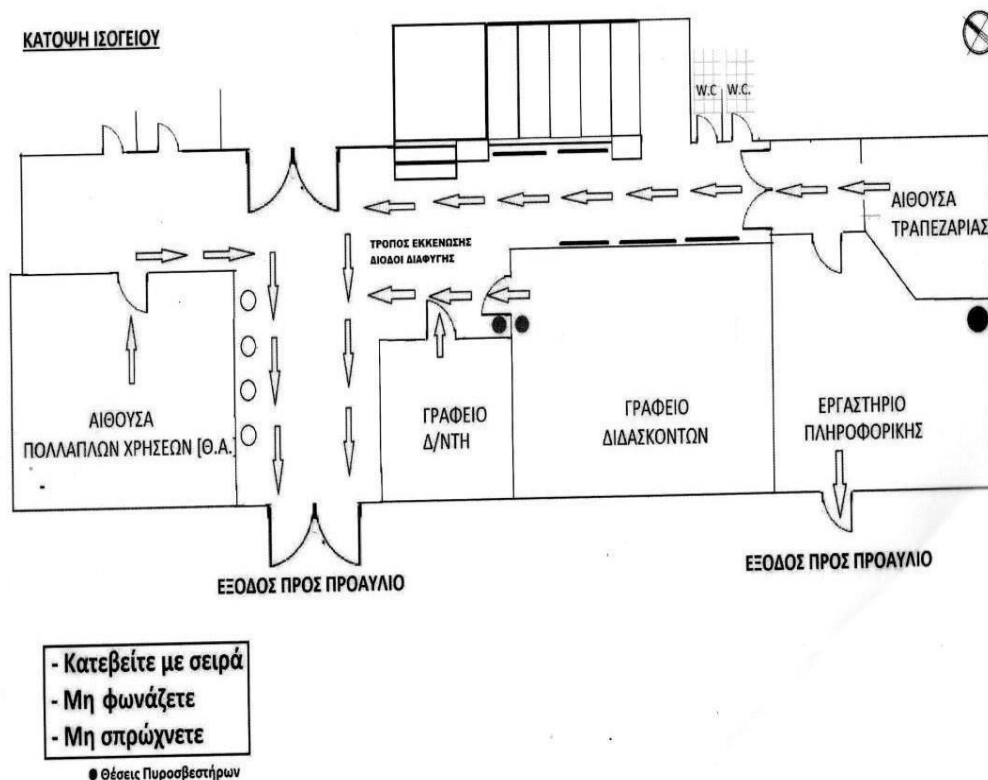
ΚΑΤΟΨΗ ΙΣΟΓΕΙΟΥ

W.C W.C.

ΑΙΘΟΥΣΑ ΤΡΑΠΕΖΑΡΙΑΣ

ΤΡΟΠΟΣ ΕΚΚΕΝΩΣΗΣ ΔΙΟΔΟΙ ΔΙΑΦΥΓΗΣ

ΑΙΘΟΥΣΑ ΠΟΛΛΑΠΛΩΝ ΧΡΗΣΕΩΝ [Θ.Α.]

ΓΡΑΦΕΙΟ Δ/ΝΤΗ

ΓΡΑΦΕΙΟ ΔΙΔΑΣΚΟΝΤΩΝ

ΕΡΓΑΣΤΗΡΙΟ ΠΛΗΡΟΦΟΡΙΚΗΣ

ΕΞΟΔΟΣ ΠΡΟΣ ΠΡΟΑΥΛΙΟ

ΕΞΟΔΟΣ ΠΡΟΣ ΠΡΟΑΥΛΙΟ

- Κατεβείτε με σειρά
- Μη φωνάζετε
- Μη σπρώχνετε

● Θέσεις Πυροσβεστήρων